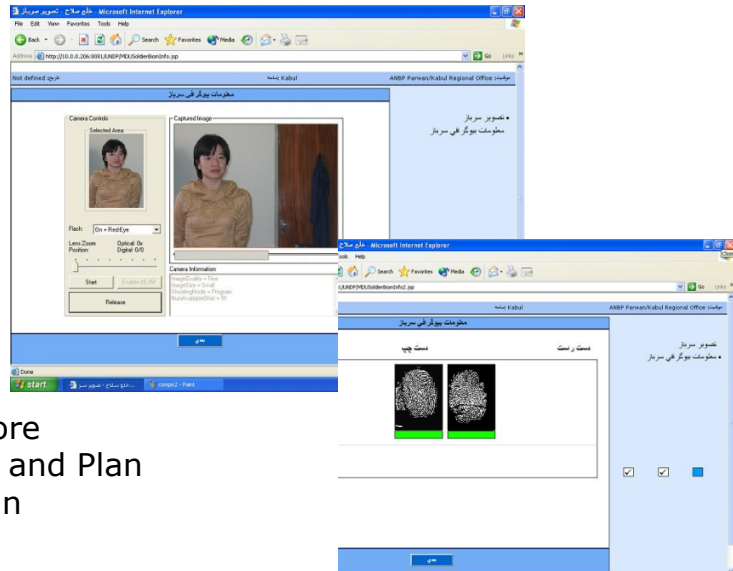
خلع سلاح - تصویر سرباز - Microsoft Internet Explorer

File Edit View Favorites Tools Help

Back Search Favorites Media

Address http://10.0.0.206:8081/UNDP/MDUSoldierBionInfo.jsp

Go Links

Not defined :خروج

Kabul :پسته

ANBP Parwan/Kabul Regional Office :موقعیت

معلومات بیوگرافی سرباز

Camera Controls

Selected Area

Captured Image

Flash: On + RedEye

Lens Zoom Position:

Optical: 0x

Digital: 0/0

Start

Enable AE/AF

Release

Camera Information:

ImageQuality = Fine

ImageSize = Small

ShootingMode = Program

NumAvailableShot = 59

• تصویر سرباز

معلومات بیوگرافی سرباز

بعدی

Done

start

خلع سلاح - تصویر سر...

comps2 - Paint

خلع سلاح - Microsoft Internet Explorer

Tools Help

Search Favorites Media

UNDP/MDUSoldierBionInfo2.jsp

Go Links

Kabul پسته

ANBP Parwan/Kabul Regional Office :موقعیت

معلومات بیوگرافی سرباز

دست چپ

دست راست

تصویر سرباز

• معلومات بیوگرافی سرباز

بعدی

ore

and Plan

n